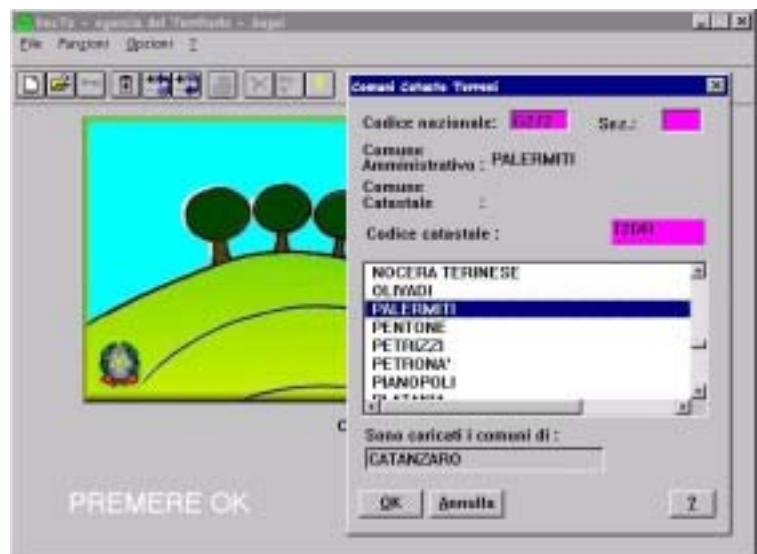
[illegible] - agenzia del Territorio - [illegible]

File Funzioni Opzioni ?

Comuni Catasto Terreni

Codice nazionale: G272 Sez.:

Comune Amministrativo : PALERMITI

Comune Catastale :

Codice catastale : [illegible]

NOCERA TERINESE
OLIVADI
PALERMITI
PENTONE
PETRIZZI
PETRONA'
PIANOPOLI
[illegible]

Sono caricati i comuni di :

CATANZARO

OK Annulla ?

C

PREMERE OK